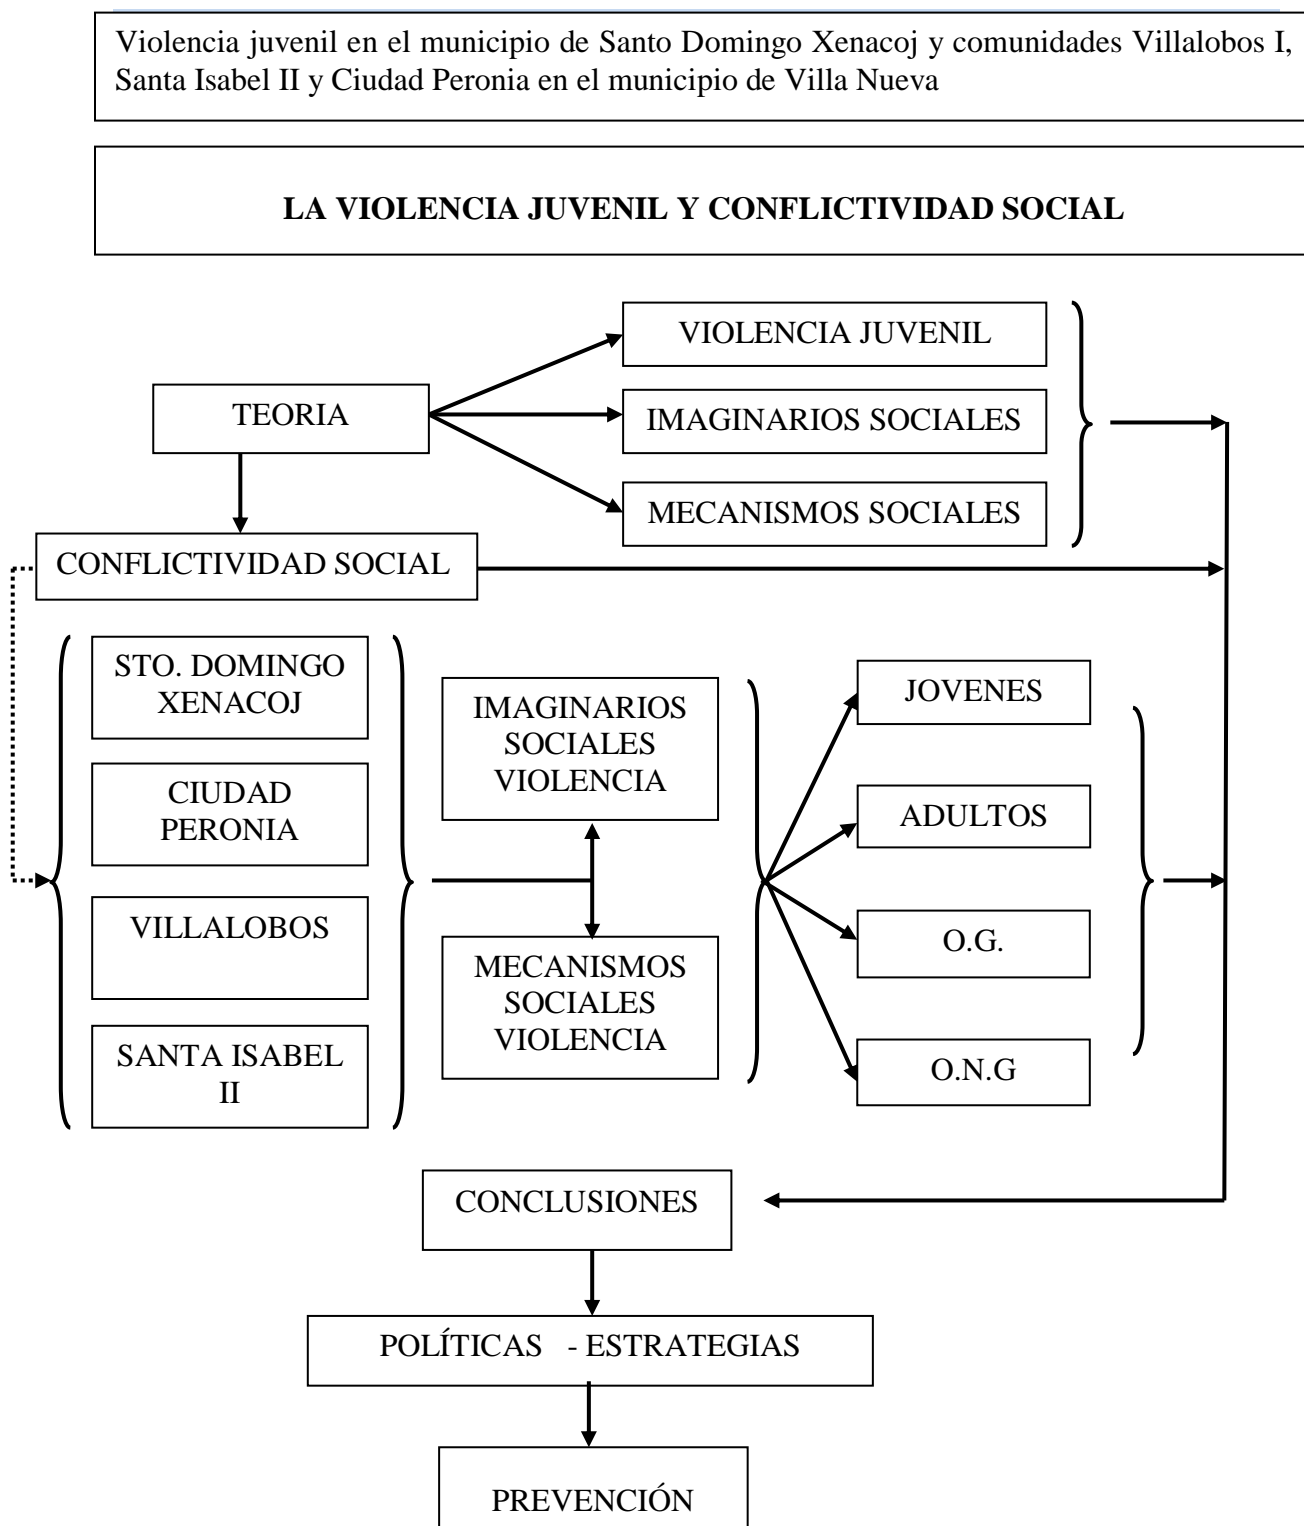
Violencia juvenil en el municipio de Santo Domingo Xenacoj y comunidades Villalobos I, Santa Isabel II y Ciudad Peronia en el municipio de Villa Nueva

LA VIOLENCIA JUVENIL Y CONFLICTIVIDAD SOCIAL

TEORIA

VIOLENCIA JUVENIL

IMAGINARIOS SOCIALES

MECANISMOS SOCIALES

CONFLICTIVIDAD SOCIAL

STO. DOMINGO XENACOJ

CIUDAD PERONIA

VILLALOBOS

SANTA ISABEL II

IMAGINARIOS SOCIALES VIOLENCIA

MECANISMOS SOCIALES VIOLENCIA

JOVENES

ADULTOS

O.G.

O.N.G

CONCLUSIONES

POLÍTICAS - ESTRATEGIAS

PREVENCIÓN